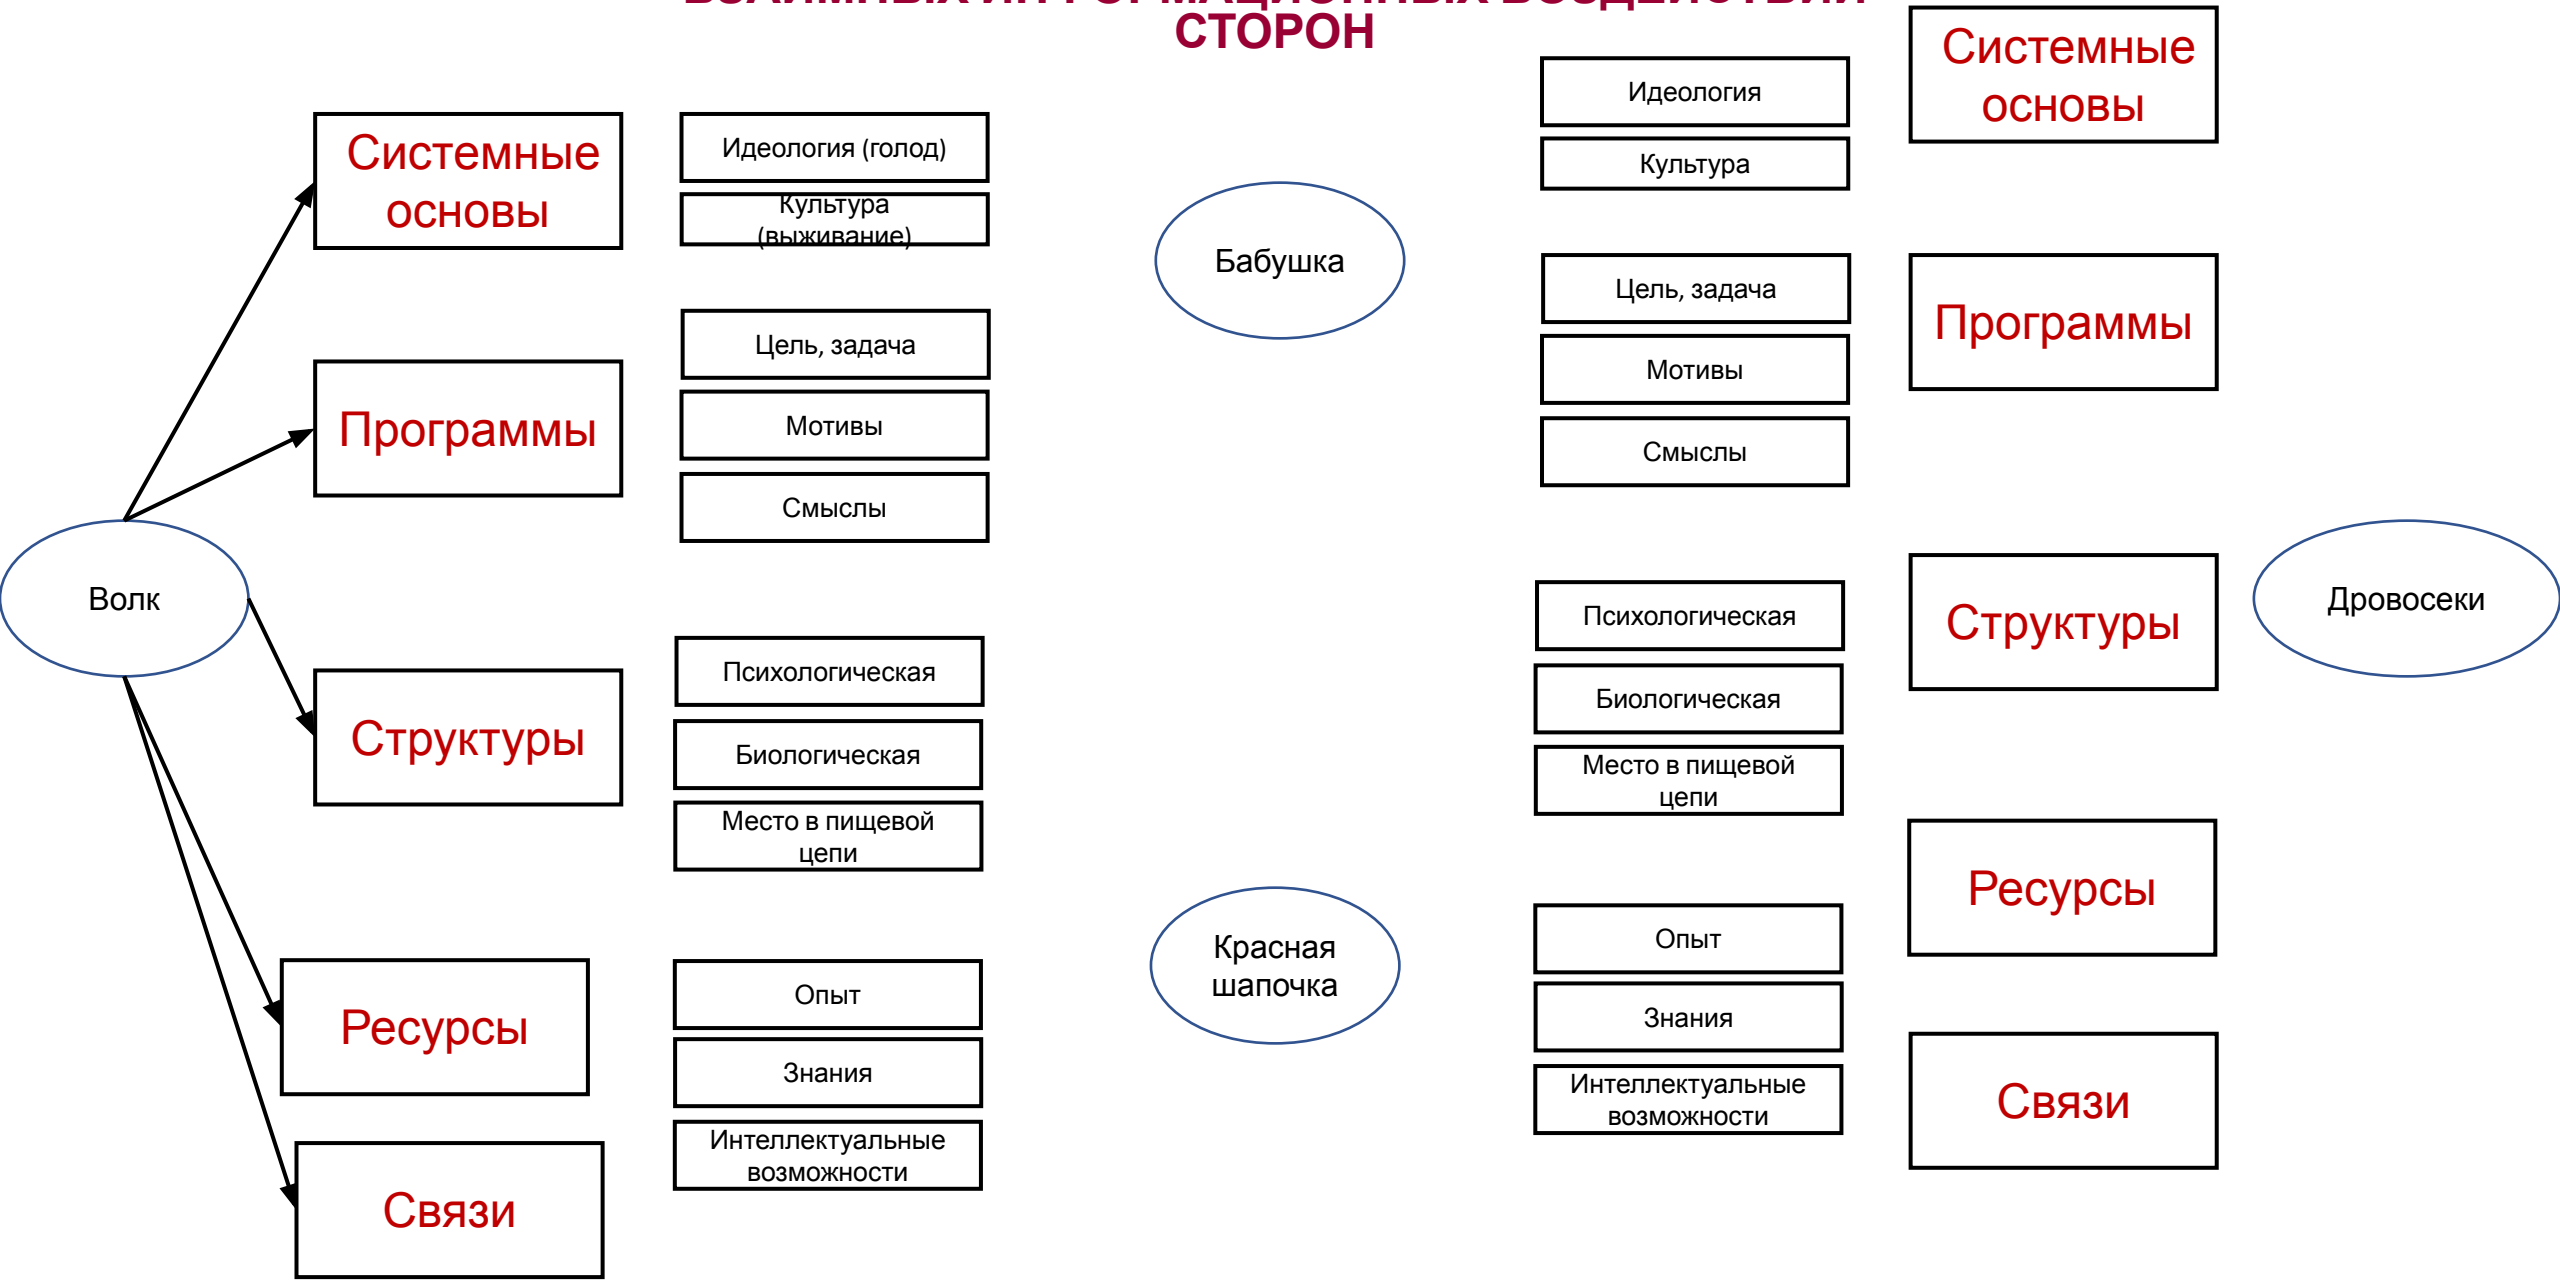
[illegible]
СТОРОН

Системные основы

Идеология (голод)

Культура (выживание)

Программы

Цель, задача

Мотивы

Смыслы

Волк

Структуры

Психологическая

Биологическая

Место в пищевой цепи

Ресурсы

Опыт

Знания

Интеллектуальные возможности

Связи

Бабушка

Красная шапочка

Идеология

Культура

Цель, задача

Мотивы

Смыслы

Психологическая

Биологическая

Место в пищевой цепи

Опыт

Знания

Интеллектуальные возможности

Системные основы

Программы

Структуры

Ресурсы

Связи

Дровосеки